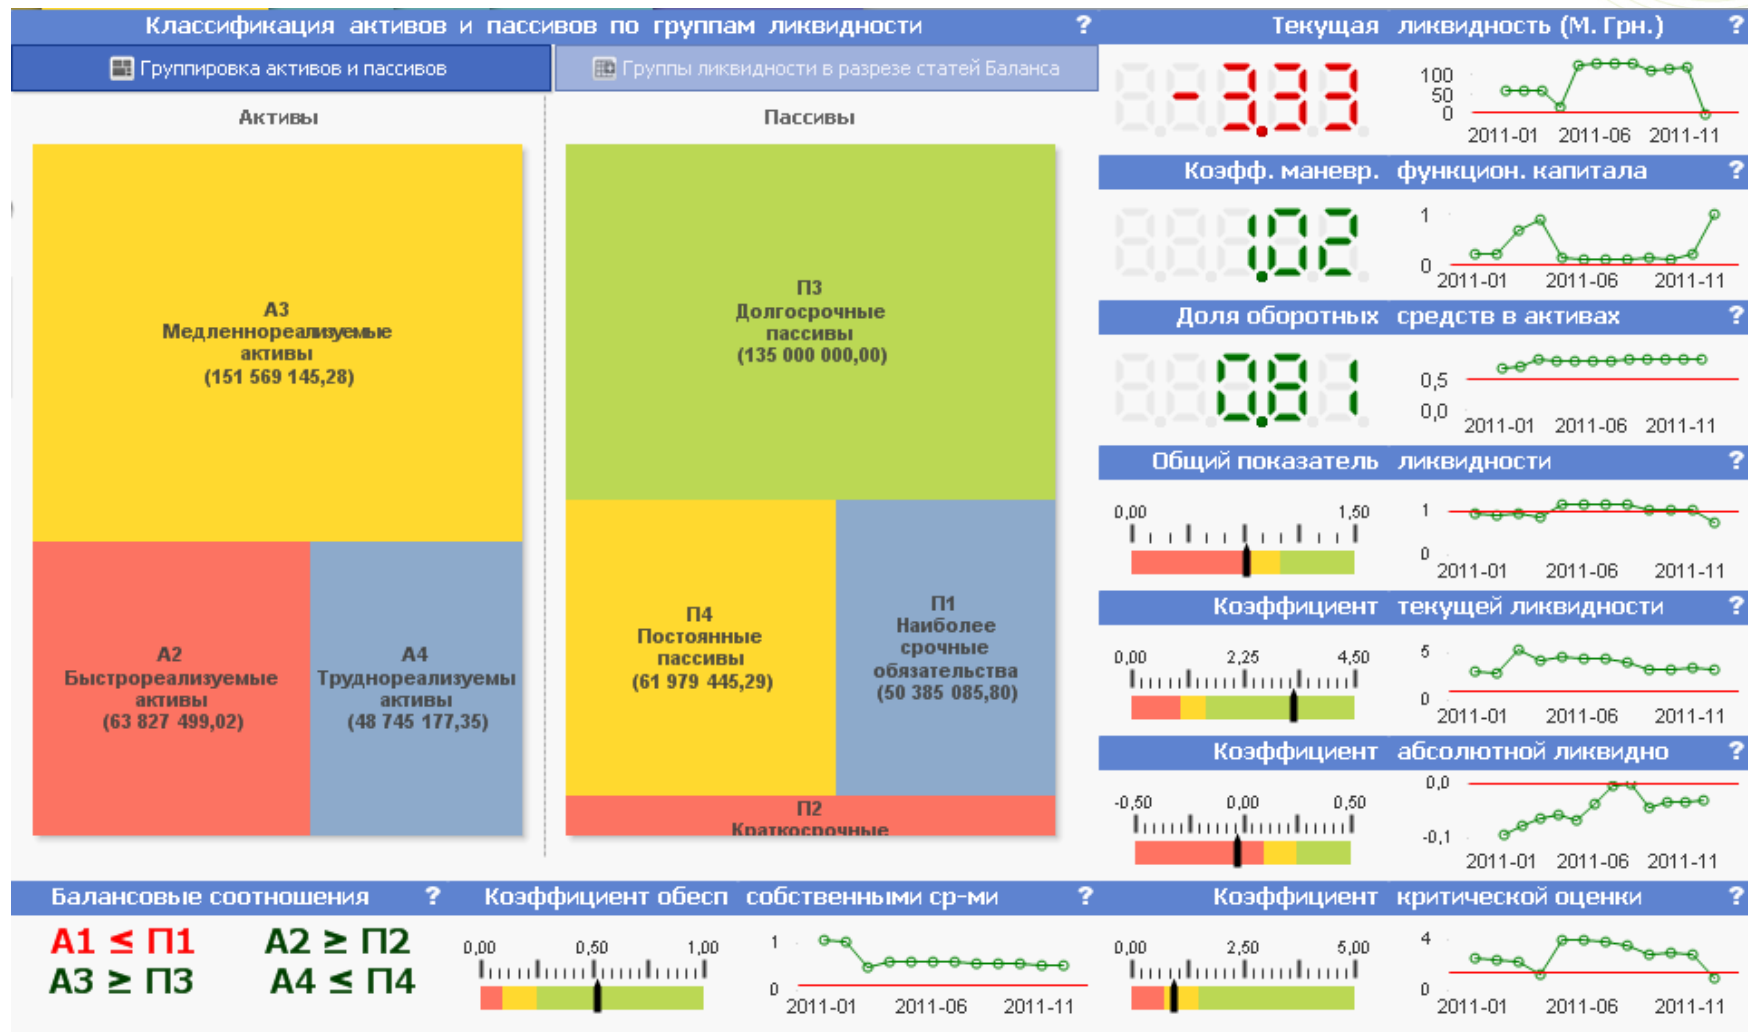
Классификация активов и пассивов по группам ликвидности ?

Группировка активов и пассивов

Группы ликвидности в разрезе статей Баланса

Активы

Пассивы

А3
Медленнореализуемые активы
(151 569 145,28)

А2
Быстрореализуемые активы
(63 827 499,02)

А4
Труднореализуемы активы
(48 745 177,35)

П3
Долгосрочные пассивы
(135 000 000,00)

П4
Постоянные пассивы
(61 979 445,29)

П1
Наиболее срочные обязательства
(50 385 085,80)

П2
Краткосрочные

Текущая ликвидность (М. Грн.) ?

-3.33

100
50
0
2011-01 2011-06 2011-11

Коэфф. маневр. функцион. капитала ?

0.2

1
0
2011-01 2011-06 2011-11

Доля оборотных средств в активах ?

0.81

0,5
0,0
2011-01 2011-06 2011-11

Общий показатель ликвидности ?

0,00 1,50

1
0
2011-01 2011-06 2011-11

Коэффициент текущей ликвидности ?

0,00 2,25 4,50

5
0
2011-01 2011-06 2011-11

Коэффициент абсолютной ликвидно ?

-0,50 0,00 0,50

0,0
-0,1
2011-01 2011-06 2011-11

Балансовые соотношения ?

А1 ≤ П1 А2 ≥ П2
А3 ≥ П3 А4 ≤ П4

Коэффициент обесп собственными ср-ми ?

0,00 0,50 1,00

1
0
2011-01 2011-06 2011-11

Коэффициент критической оценки ?

0,00 2,50 5,00

4
0
2011-01 2011-06 2011-11